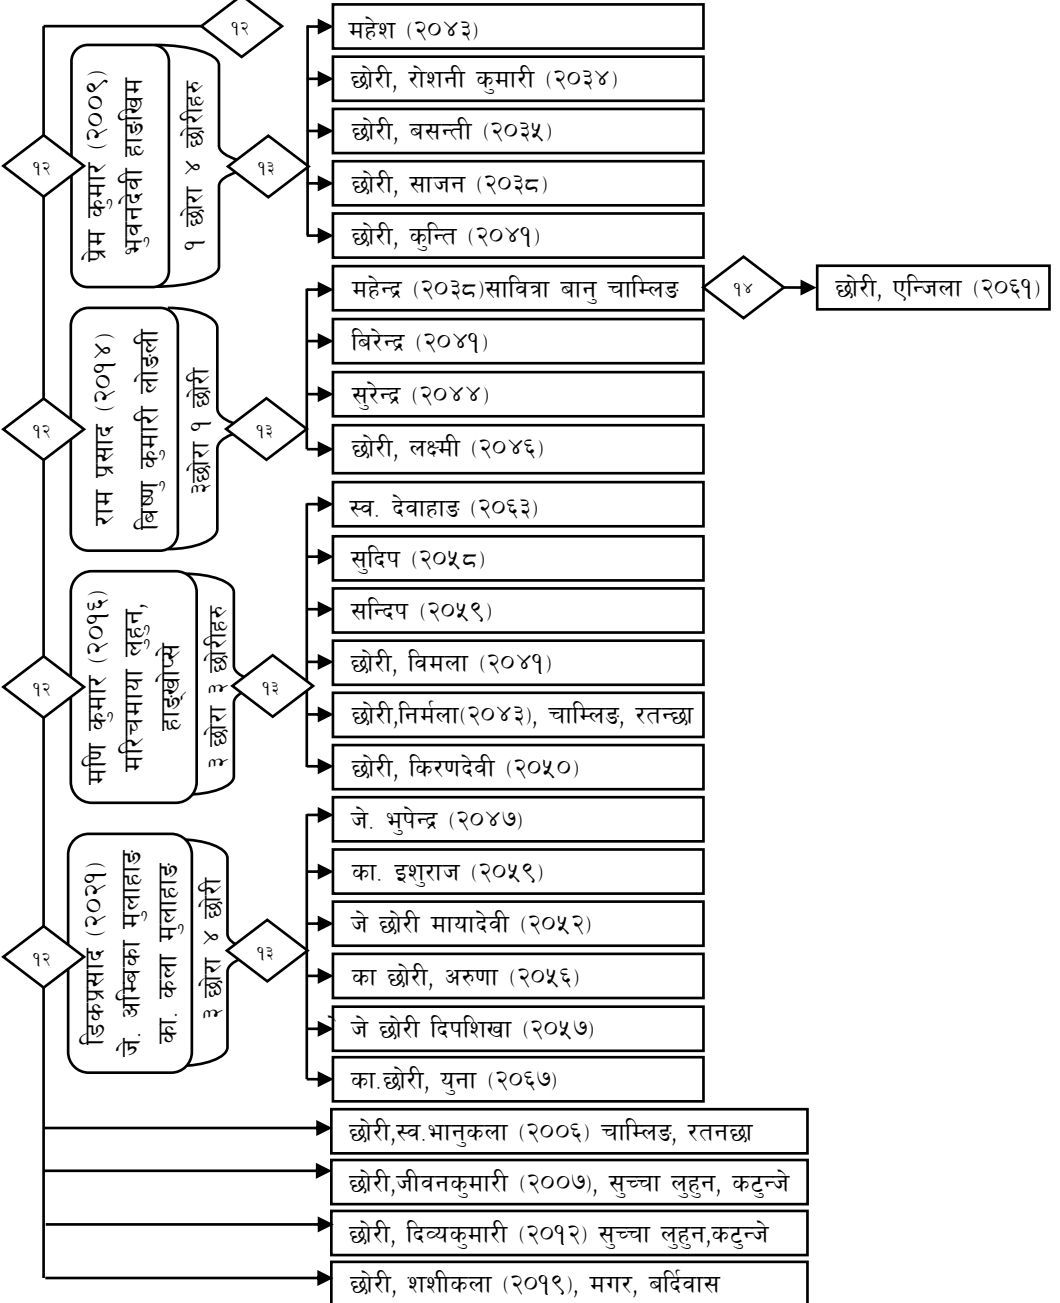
१२

१२

प्रेम कुमार (२००९)
भुवनदेवी हाङखिम
१ छोरा ४ छोरीहरु

१३

महेश (२०४३)
छोरी, रोशनी कुमारी (२०३४)
छोरी, बसन्ती (२०३५)
छोरी, साजन (२०३८)
छोरी, कुन्ति (२०४१)

१२

राम प्रसाद (२०१४)
बिष्णु कुमारी लोडली
३छोरा १ छोरी

१३

महेन्द्र (२०३८)सावित्रा बानु चाम्लिङ
१४
छोरी, एन्जिला (२०६१)
बिरेन्द्र (२०४१)
सुरेन्द्र (२०४४)
छोरी, लक्ष्मी (२०४६)

१२

मणि कुमार (२०१६)
मरिचमाया लुहुन, हाङखोप्से
३ छोरा ३ छोरीहरु

१३

स्व. देवाहाङ (२०६३)
सुदिप (२०५८)
सन्दिप (२०५९)
छोरी, विमला (२०४१)
छोरी,निर्मला(२०४३), चाम्लिङ, रतन्छा
छोरी, किरणदेवी (२०५०)

१२

डिकप्रसाद (२०२१)
जे. अम्बिका मुलाहाङ
का. कला मुलाहाङ
३ छोरा ४ छोरी

१३

जे. भुपेन्द्र (२०४७)
का. इशुराज (२०५९)
जे छोरी मायादेवी (२०५२)
का छोरी, अरुणा (२०५६)
जे छोरी दिपशिखा (२०५७)
का.छोरी, युना (२०६७)

छोरी,स्व.भानुकला (२००६) चाम्लिङ, रतनछा
छोरी,जीवनकुमारी (२००७), सुच्चा लुहुन, कटुन्जे
छोरी, दिव्यकुमारी (२०१२) सुच्चा लुहुन,कटुन्जे
छोरी, शशीकला (२०१९), मगर, बर्दिवास